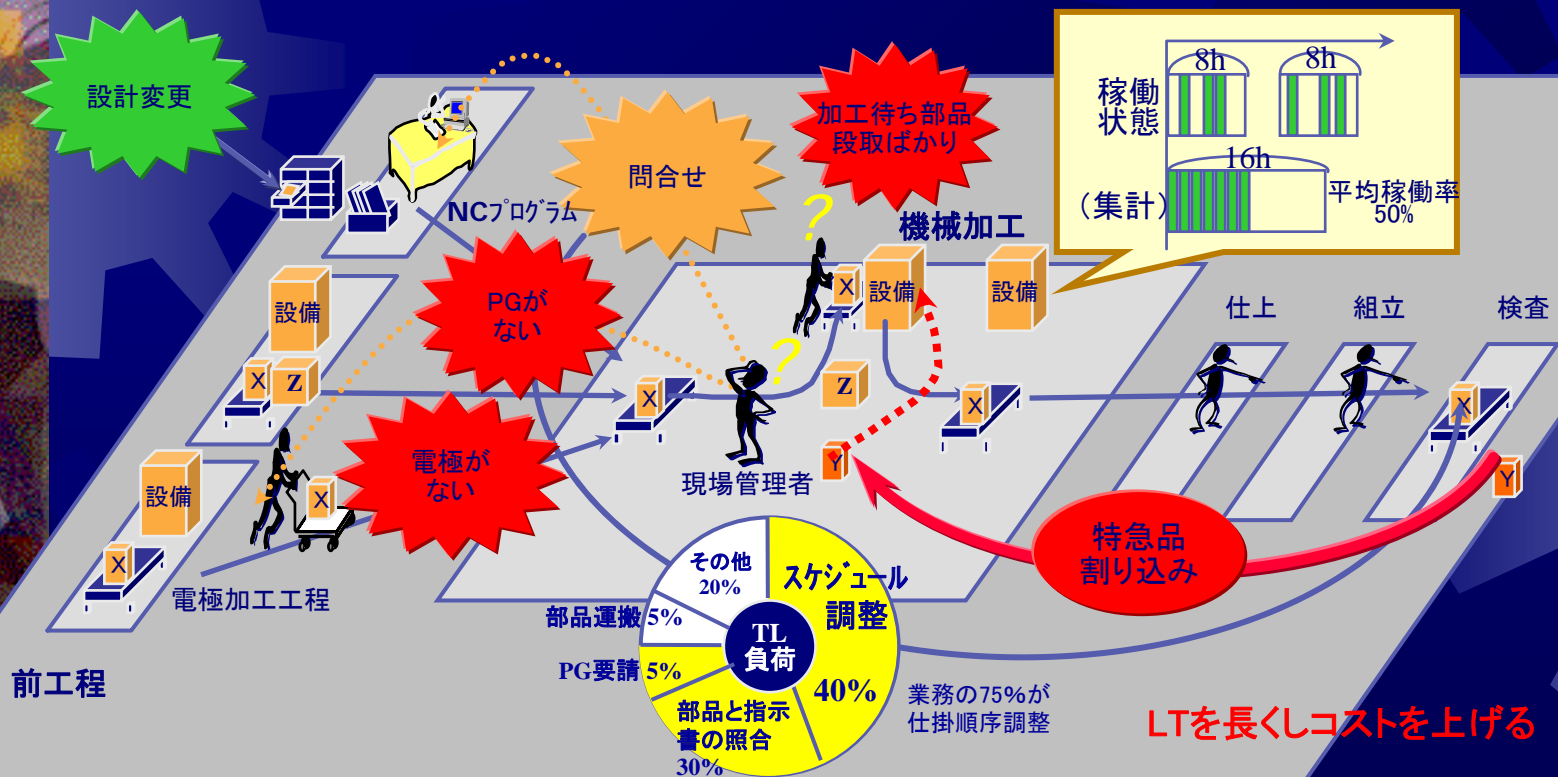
設計変更

NCプログラム

問合せ

加工待ち部品
段取ばかり

8h
8h
稼働
状態
16h
（集計）
平均稼働率
50%

機械加工

設備

設備

設備
X
Z

PGが
ない

X
設備

X

Z

設備

X

仕上

組立

検査

X

Y

Y

電極が
ない

X

現場管理者

設備

X

電極加工工程

特急品
割り込み

その他
20%

スケジュール
調整

部品運搬 5%

TL
負荷

PG要請 5%

40%

部品と指示
書の照合
30%

業務の75%が
仕掛順序調整

前工程

LTを長くしコストを上げる